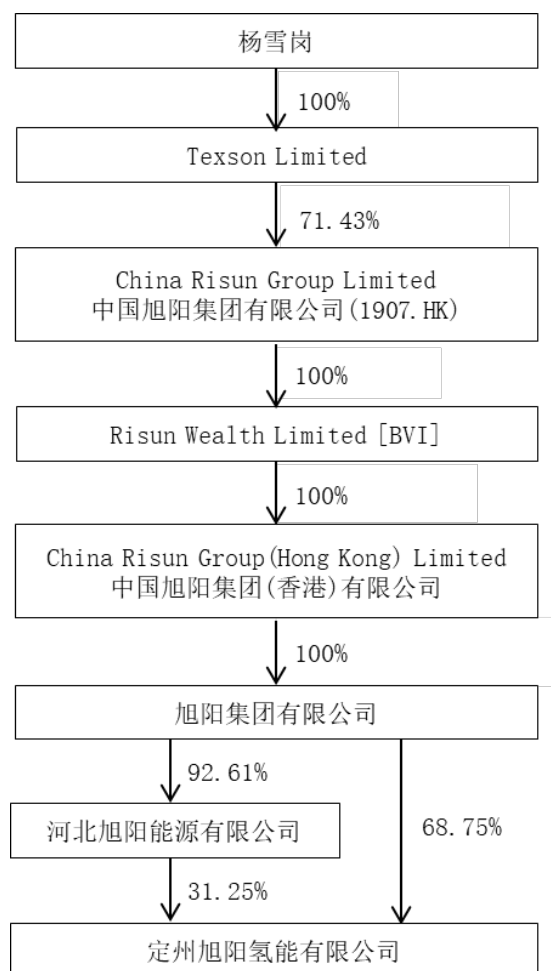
杨雪岗

100%

Texson Limited

71.43%

China Risun Group Limited
中国旭阳集团有限公司(1907.HK)

100%

Risun Wealth Limited [BVI]

100%

China Risun Group(Hong Kong) Limited
中国旭阳集团(香港)有限公司

100%

旭阳集团有限公司

92.61%

河北旭阳能源有限公司

68.75%

31.25%

定州旭阳氢能有限公司